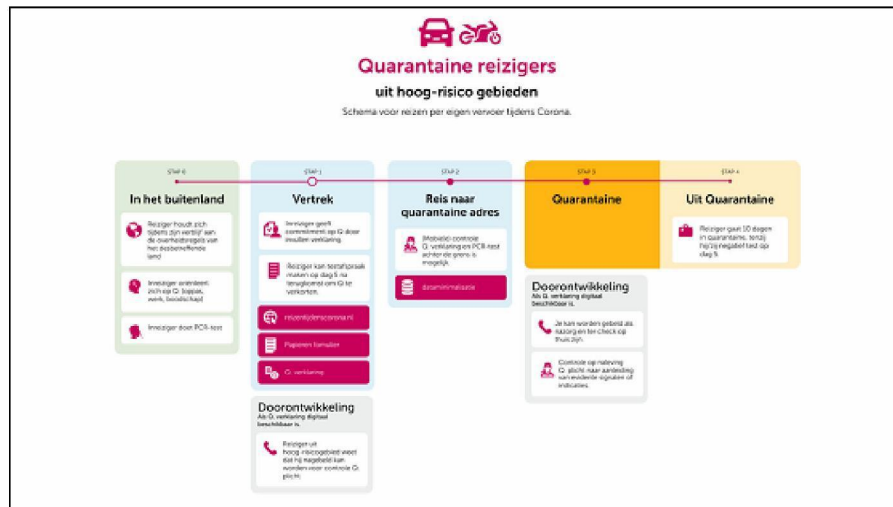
Quarantaine reizigers

uit hoog-risico gebieden

Schema voor reizen per eigen vervoer tijdens Corona.

STAP 0

In het buitenland

Reiziger houdt zich tijdens zijn verblijf aan de overheidsregels van het desbetreffende land

Inreiziger anticipeert zich op Q. (oppas, werk, boodschap)

Inreiziger doet PCR-test

STAP 1

Vertrek

Inreiziger geeft commitment op Q door invullen verklaring

Reiziger kan testafspraak maken op dag 5 na terugkeer om Q te verkorten

reizentijdenscorona.nl

Papieren formulier

Q. verklaring

Doorontwikkeling

Als Q. verklaring digitaal beschikbaar is.

Reiziger uit hoog-risicogebied weet dat hij nagebeld kan worden voor controle Q plicht.

STAP 2

Reis naar quarantaine adres

(Mobiele) controle Q. verklaring en PCR-test achter de grens is mogelijk

datamining/analyse

STAP 3

Quarantaine

Doorontwikkeling

Als Q. verklaring digitaal beschikbaar is.

Je kan worden gebeld als nazorg en ter check op thuis zijn.

Controle op naleving Q. plicht naar aanleiding van evidente signalen of indicaties.

STAP 4

Uit Quarantaine

Reiziger gaat 10 dagen in quarantaine, tenzij hij zijn negatief test op dag 5